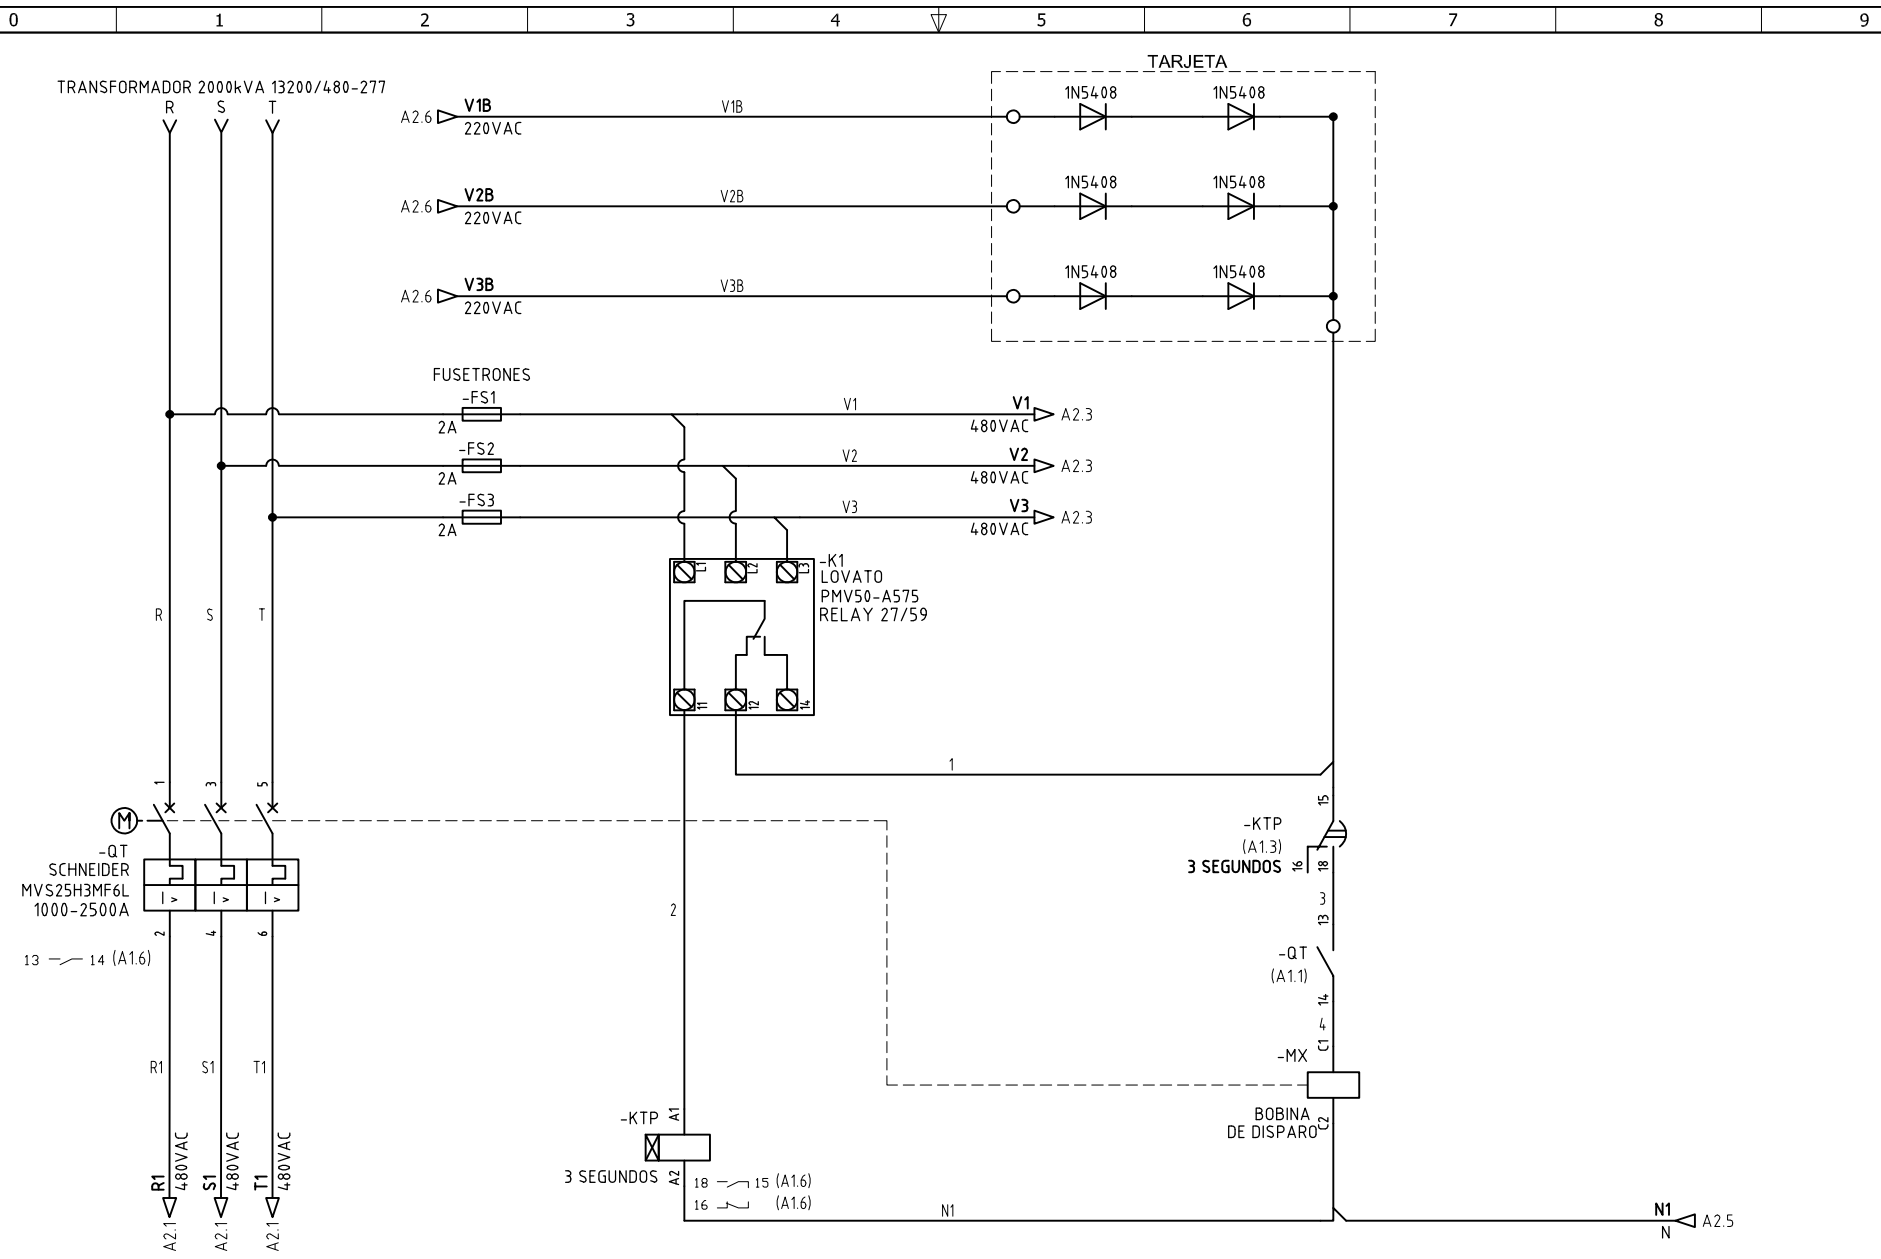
0 1 2 3 4 5 6 7 8 9

TARJETA

TRANSFORMADOR 2000kVA 13200/480-277
R S T

A2.6 V1B 220VAC V1B 1N5408 1N5408
A2.6 V2B 220VAC V2B 1N5408 1N5408
A2.6 V3B 220VAC V3B 1N5408 1N5408

FUSETRONES
-FS1 2A V1 V1 480VAC A2.3
-FS2 2A V2 V2 480VAC A2.3
-FS3 2A V3 V3 480VAC A2.3

-K1
LOVATO
PMV50-A575
RELAY 27/59

L1 L2 L3
11 12 14

R S T

1

1 3 5

-QT
SCHNEIDER
MVS25H3MF6L
1000-2500A
I > I > I >
2 4 6
13 14 (A1.6)

2

15
-KTP
(A1.3)
3 SEGUNDOS 16 18
3
13
-QT
(A1.1)
14
4
C1
-MX
BOBINA
DE DISPARO C2

R1 S1 T1
R1 480VAC A2.1
S1 480VAC A2.1
T1 480VAC A2.1

-KTP A1
3 SEGUNDOS A2
18 15 (A1.6)
16 (A1.6)

N1
N1 N A2.5